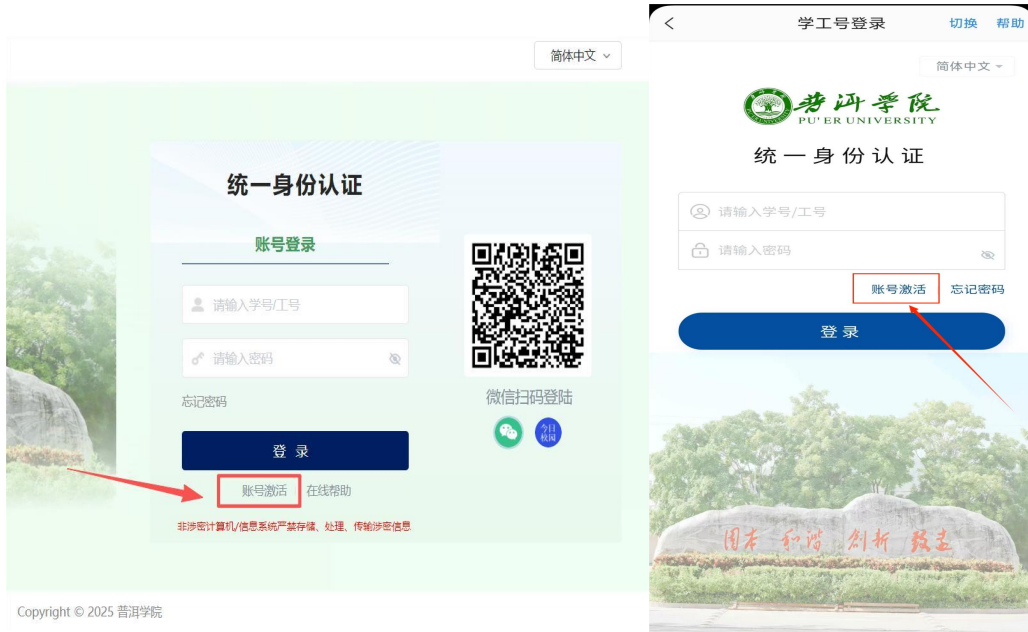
简体中文

统一身份认证

账号登录

请输入学号/工号

请输入密码

忘记密码

登 录

账号激活 在线帮助

非涉密计算机/信息系统严禁存储、处理、传输涉密信息

微信扫码登陆

今日校园

Copyright © 2025 普洱学院

学工号登录 切换 帮助

简体中文

普洱学院
PU' ER UNIVERSITY

统一身份认证

请输入学号/工号

请输入密码

账号激活 忘记密码

登 录

固本 和谐 创新 致远